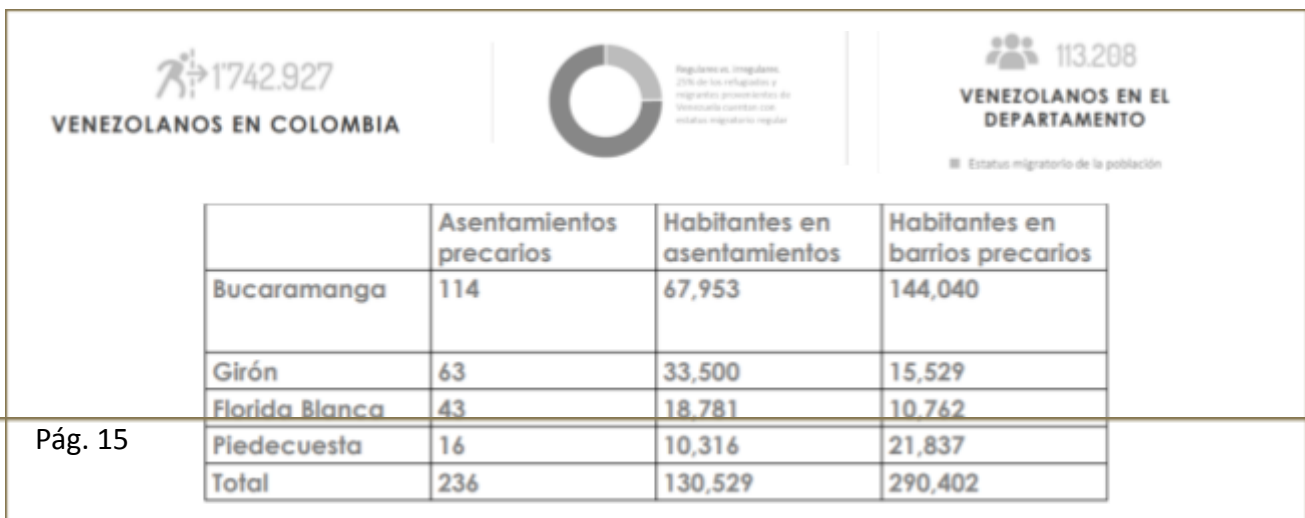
1'742.927
VENEZOLANOS EN COLOMBIA

Regulares vs. Irregulares. 25% de los refugiados y migrantes provenientes de Venezuela cuentan con estatus migratorio regular

113.208
VENEZOLANOS EN EL DEPARTAMENTO

Estatus migratorio de la población

| | Asentamientos precarios | Habitantes en asentamientos | Habitantes en barrios precarios |
|---|---|---|---|
| Bucaramanga | 114 | 67,953 | 144,040 |
| Girón | 63 | 33,500 | 15,529 |
| Florida Blanca | 43 | 18,781 | 10,762 |
| Piedecuesta | 16 | 10,316 | 21,837 |
| Total | 236 | 130,529 | 290,402 |

Pág. 15